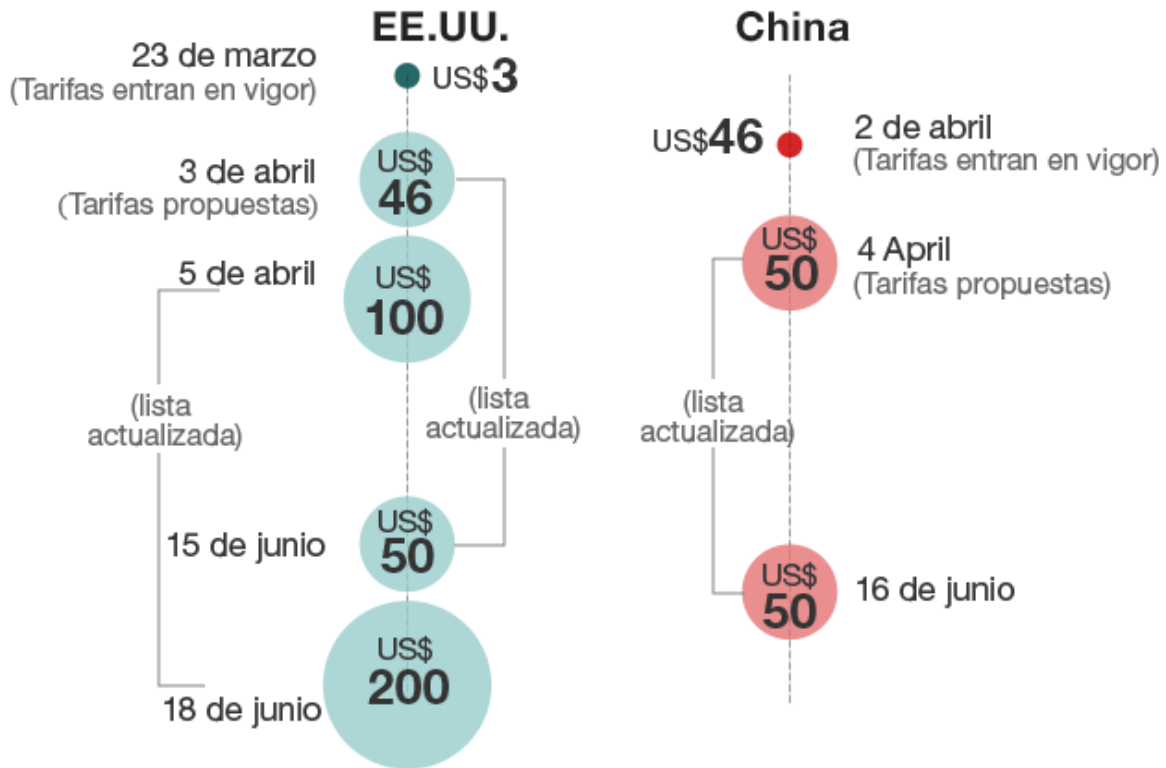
EE.UU.

China

23 de marzo
(Tarifas entran en vigor)
US$3

3 de abril
(Tarifas propuestas)
US$ 46

5 de abril
US$ 100

(lista actualizada)

(lista actualizada)

15 de junio
US$ 50

18 de junio
US$ 200

US$46
2 de abril
(Tarifas entran en vigor)

US$ 50
4 April
(Tarifas propuestas)

(lista actualizada)

US$ 50
16 de junio